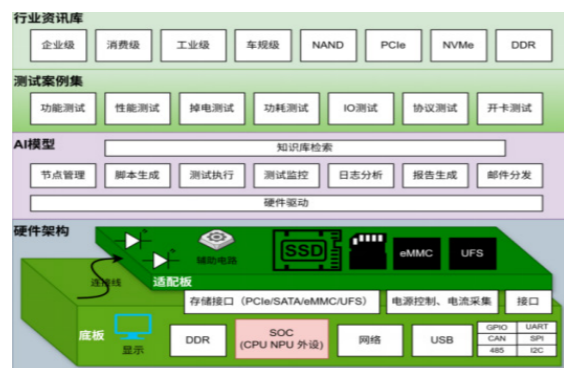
行业资讯库

企业级 消费级 工业级 车规级 NAND PCIe NVMe DDR

测试案例集

功能测试 性能测试 掉电测试 功耗测试 IO测试 协议测试 开卡测试

AI模型

知识库检索

节点管理 脚本生成 测试执行 测试监控 日志分析 报告生成 邮件分发

硬件驱动

硬件架构

辅助电路

SSD

eMMC

UFS

连接线

适配板

存储接口（PCIe/SATA/eMMC/UFS）

电源控制、电流采集

接口

底板

显示

DDR

SOC
(CPU NPU 外设)

网络

USB

| GPIO | UART |
|---|---|
| CAN | SPI |
| 485 | I2C |